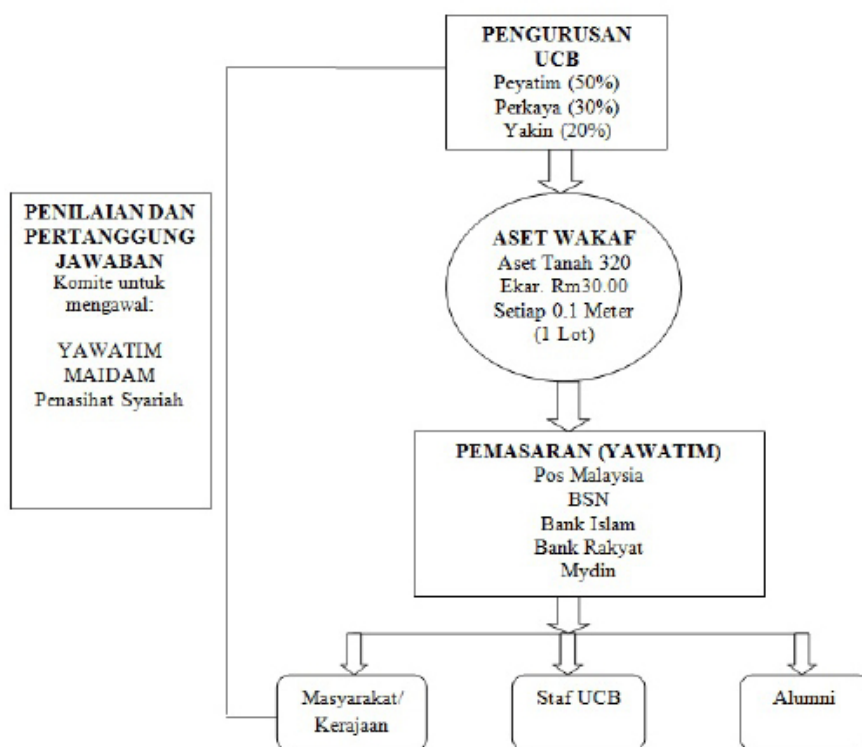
PENGURUSAN UCB
Peyatim (50%)
Perkaya (30%)
Yakin (20%)

PENILAIAN DAN PERTANGGUNG JAWABAN
Komite untuk mengawal:

YAWATIM
MAIDAM
Penasihat Syariah

ASET WAKAF
Aset Tanah 320
Ekar. Rm30.00
Setiap 0.1 Meter
(1 Lot)

PEMASARAN (YAWATIM)
Pos Malaysia
BSN
Bank Islam
Bank Rakyat
Mydin

Masyarakat/
Kerajaan

Staf UCB

Alumni